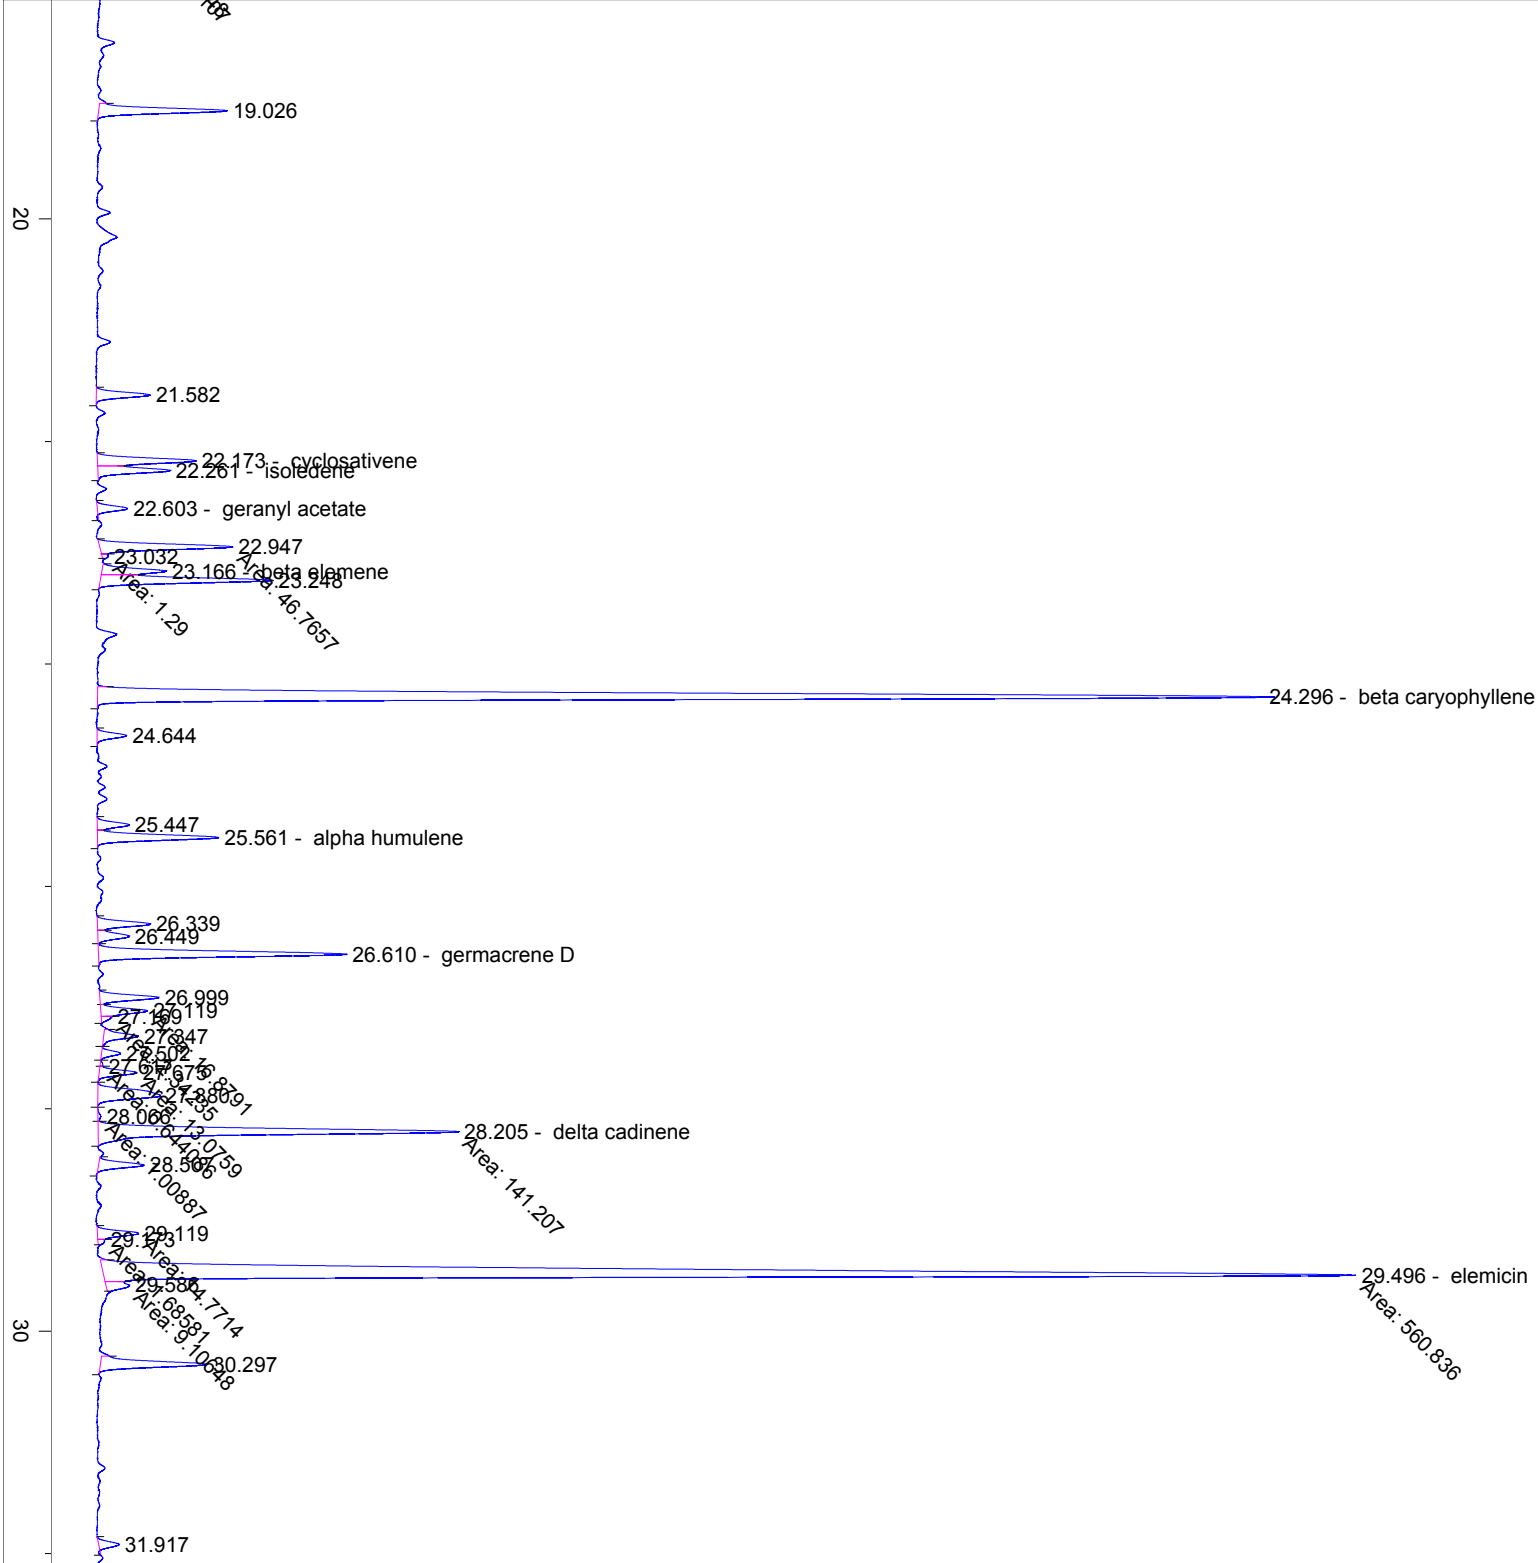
19.026

20

21.582

22.173 - cyclosativene
22.261 - isoledene

22.603 - geranyl acetate

22.947
23.032
23.166 - beta elemene
23.248
Area: 1.29
Area: 46.7657

24.296 - beta caryophyllene

24.644

25.447
25.561 - alpha humulene

26.339
26.449
26.610 - germacrene D

26.999
27.119
27.169
27.347
27.502
27.617
27.675
27.880
Area: 16.8791
Area: 34.7235
Area: 13.0759
28.066
28.205 - delta cadinene
Area: 141.207
Area: 6.4406
Area: .00887
28.507

29.119
29.173
Area: 4.7714
29.496 - elemicin
Area: 560.836
29.588
Area: 7.68581
Area: 9.10648

30

30.297

31.917